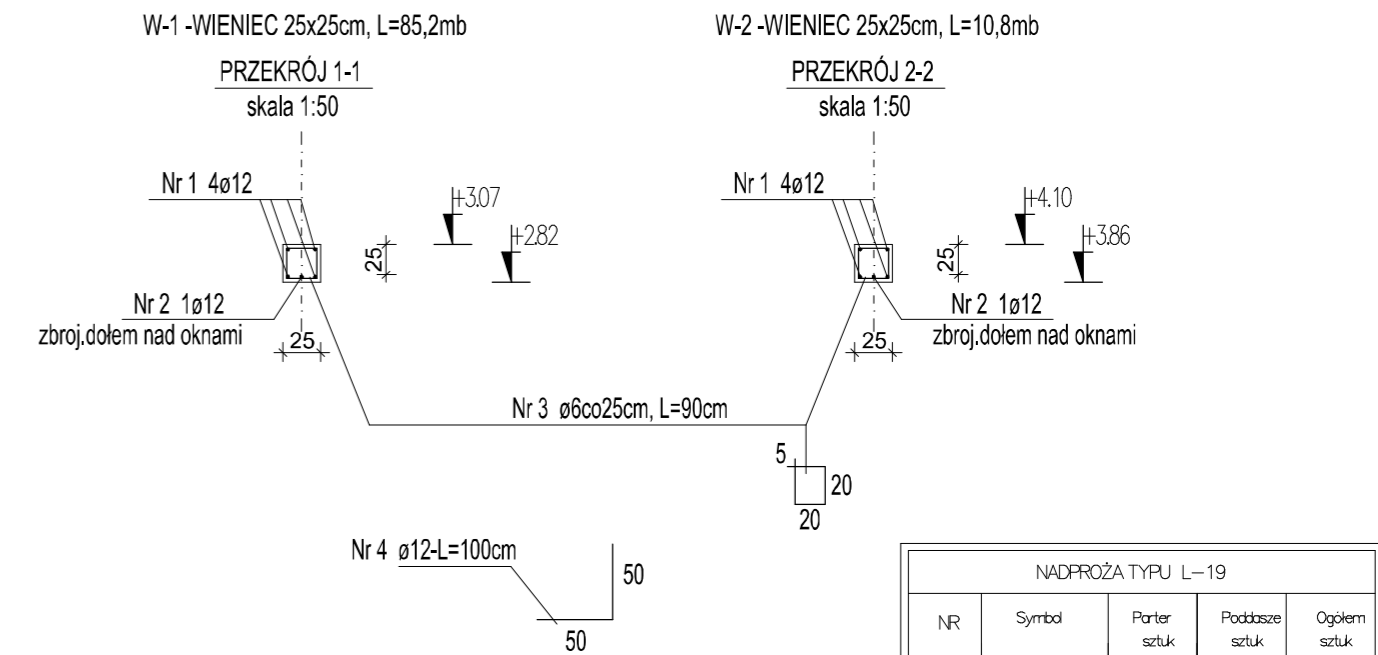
W-1 -WIENIEC 25x25cm, L=85,2mb

PRZEKRÓJ 1-1
skala 1:50

Nr 1 4ø12

+3.07

+2.82

25

Nr 2 1ø12
zbroj.dołem nad oknami

25

W-2 -WIENIEC 25x25cm, L=10,8mb

PRZEKRÓJ 2-2
skala 1:50

Nr 1 4ø12

+4.10

+3.86

25

Nr 2 1ø12
zbroj.dołem nad oknami

25

Nr 3 ø6co25cm, L=90cm

5

20

20

Nr 4 ø12-L=100cm

50

50

| NADPROŻA TYPU L—19 | | | | |
|---|---|---|---|---|
| NR | Symbol | Parter sztuk | Poddasze sztuk | Ogółem sztuk |